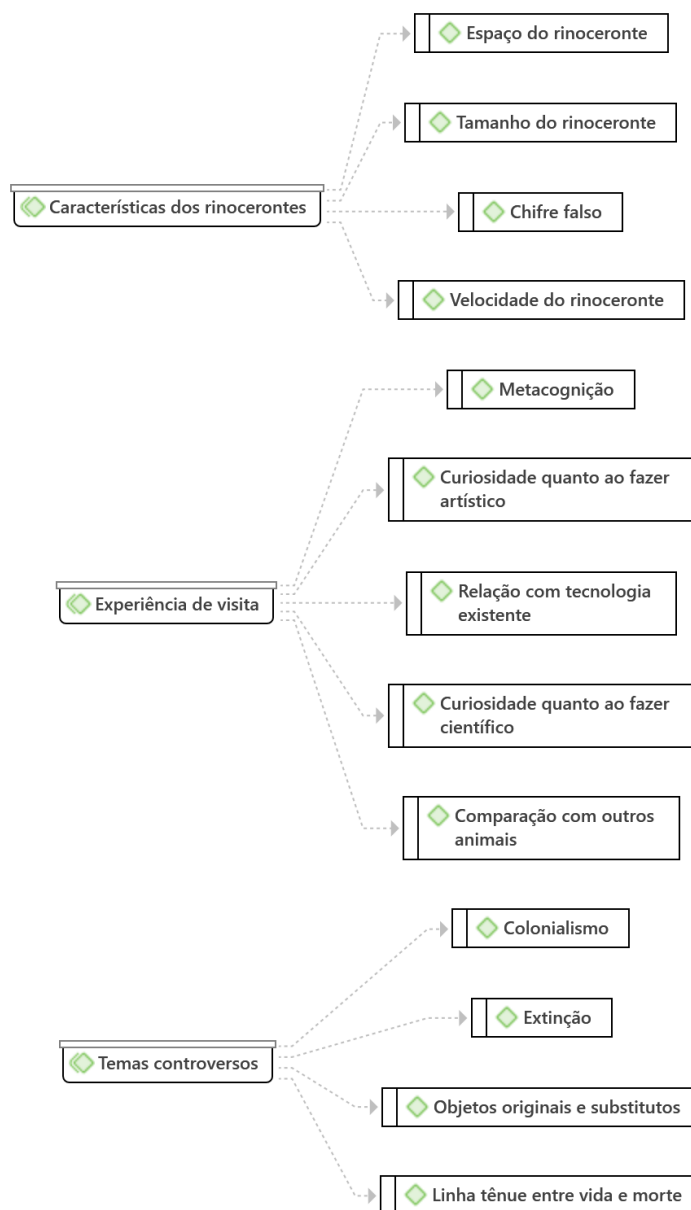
Características dos rinocerontes

Espaço do rinoceronte

Tamanho do rinoceronte

Chifre falso

Velocidade do rinoceronte

Experiência de visita

Metacognição

Curiosidade quanto ao fazer artístico

Relação com tecnologia existente

Curiosidade quanto ao fazer científico

Comparação com outros animais

Temas controversos

Colonialismo

Extinção

Objetos originais e substitutos

Linha tênue entre vida e morte